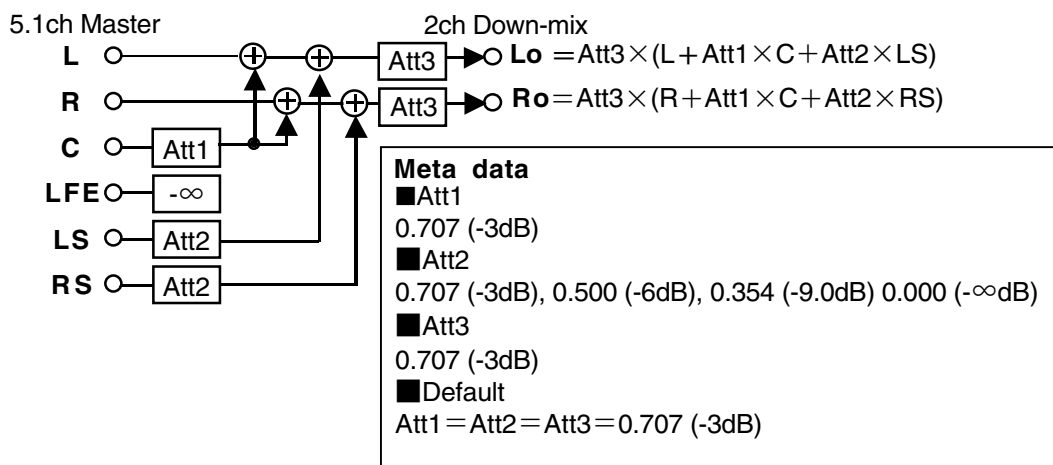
5.1ch Master

2ch Down-mix

L

R

C

LFE

LS

RS

Att1

$-\infty$

Att2

Att2

Att3

Att3

**Lo** = Att3 × (L + Att1 × C + Att2 × LS)

**Ro** = Att3 × (R + Att1 × C + Att2 × RS)

**Meta data**

■Att1

0.707 (-3dB)

■Att2

0.707 (-3dB), 0.500 (-6dB), 0.354 (-9.0dB) 0.000 ($-\infty$dB)

■Att3

0.707 (-3dB)

■Default

Att1 = Att2 = Att3 = 0.707 (-3dB)